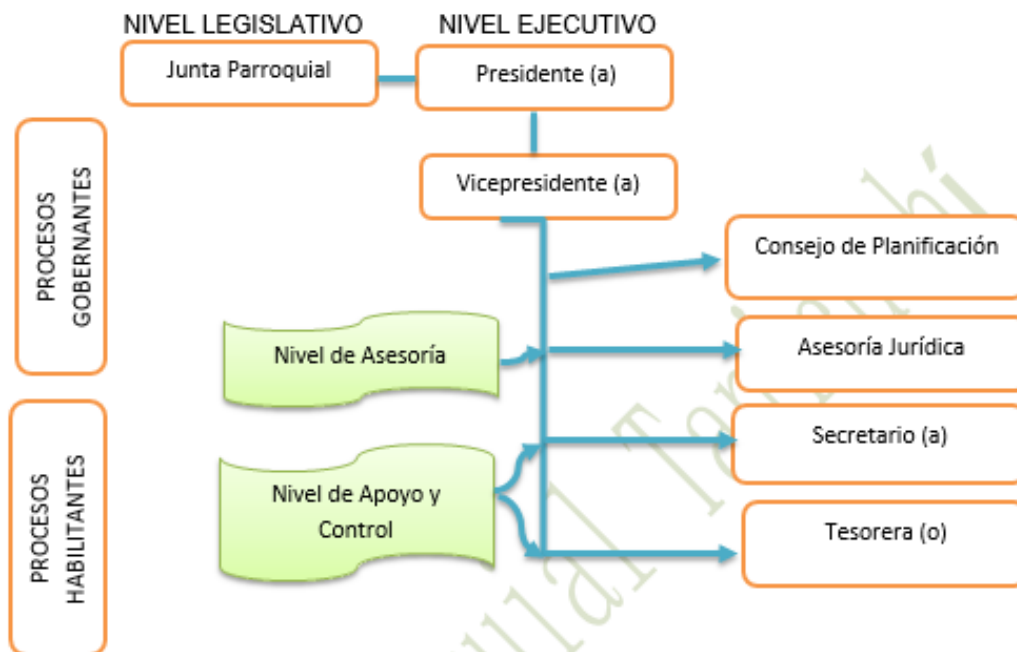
NIVEL LEGISLATIVO

NIVEL EJECUTIVO

Junta Parroquial

Presidente (a)

PROCESOS GOBERNANTES

Vicepresidente (a)

Consejo de Planificación

Nivel de Asesoría

Asesoría Jurídica

PROCESOS HABILITANTES

Secretario (a)

Nivel de Apoyo y Control

Tesorera (o)